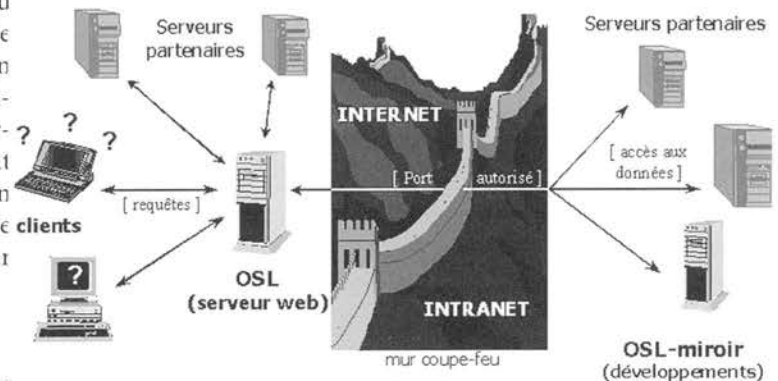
Serveurs partenaires

Serveurs partenaires

? ? ?

INTERNET

[ requêtes ]

[ Port autorisé ]

[ accès aux données ]

clients

?

OSL (serveur web)

INTRANET

mur coupe-feu

OSL-miroir (développements)